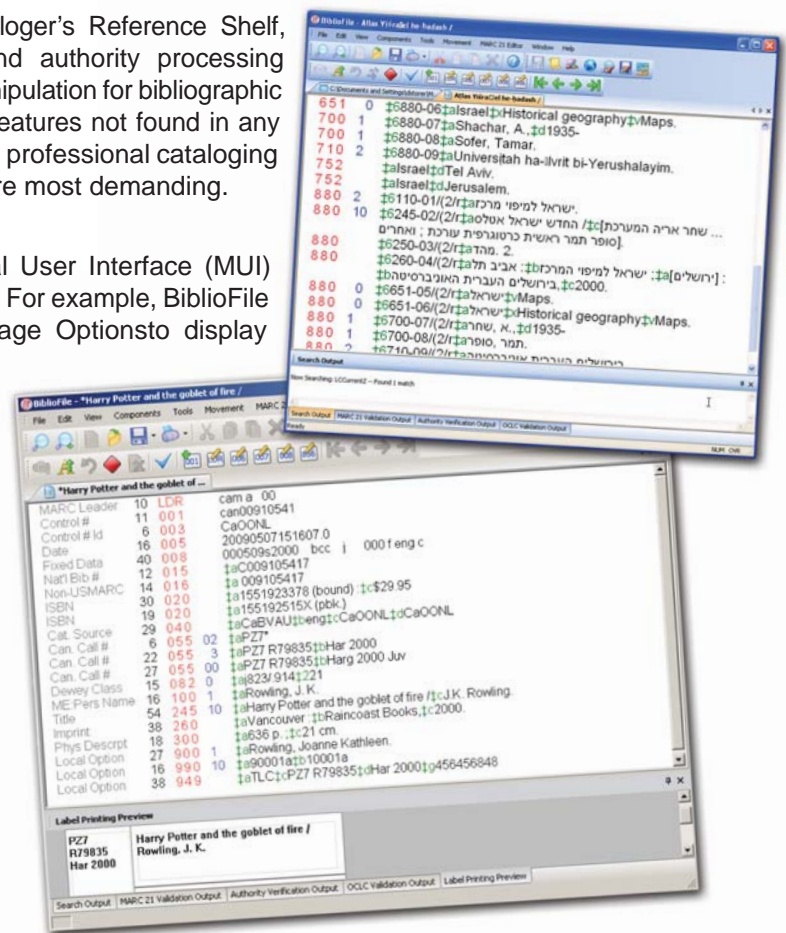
loger's Reference Shelf, nd authority processing nipulation for bibliographic eatures not found in any professional cataloging re most demanding.

l User Interface (MUI) For example, BiblioFile age Optionsto display

BiblioFile - Atlas Yisraʼel he-hadash /
File Edit View Components Tools Movement MARC 21 Editor Window Help
C:\Documents and Settings\bforrer\M... Atlas Yisraʼel he-hadash /
651 0 ‡6880-06‡aIsrael‡xHistorical geography‡vMaps.
700 1 ‡6880-07‡aShachar, A.,‡d1935-
700 1 ‡6880-08‡aSofer, Tamar.
710 2 ‡6880-09‡aUniversitah ha-ʻIvrit bi-Yerushalayim.
752 ‡aIsrael‡dTel Aviv.
752 ‡aIsrael‡dJerusalem.
880 2 ‡6110-01/(2/r‡aישראל למיפוי מרכז.
880 10 ‡6245-02/(2/r‡aהחדש ישראל אטלס /‡cשחר אריה המערכת ... ; ואחרים עורכת כרטוגרפית ראשית סופר תמר].
880 ‡6250-03/(2/r‡aמהד. 2.
880 ‡6260-04/(2/r‡aתל אביב :‡bישראל למיפוי המרכז ; [ירושלים] :‡aבירושלים העברית האוניברסיטה,‡c2000.
880 0 ‡6651-05/(2/r‡aישראל‡vMaps.
880 0 ‡6651-06/(2/r‡aישראל‡xHistorical geography‡vMaps.
880 1 ‡6700-07/(2/r‡aשחר, א.,‡d1935-
880 1 ‡6700-08/(2/r‡aסופר, תמר.
880 2 ‡6710-09/(2/r‡a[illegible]
Search Output
Now Searching: LCCurrentZ -- Found 1 match
Search Output MARC 21 Validation Output Authority Verification Output OCLC Validation Output
Ready NUM OVR

BiblioFile - *Harry Potter and the goblet of fire /
File Edit View Components Tools Movement MARC
*Harry Potter and the goblet of ...

| | | | | |
|---|---|---|---|---|
| MARC Leader | 10 | LDR | | cam a 00 |
| Control # | 11 | 001 | | can00910541 |
| Control # Id | 6 | 003 | | CaOONL |
| Date | 16 | 005 | | 20090507151607.0 |
| Fixed Data | 40 | 008 | | 000509s2000 bcc j 000 f eng c |
| Nat'l Bib # | 12 | 015 | | ‡aC009105417 |
| Non-USMARC | 14 | 016 | | ‡a 009105417 |
| ISBN | 30 | 020 | | ‡a1551923378 (bound) :‡c$29.95 |
| ISBN | 19 | 020 | | ‡a155192515X (pbk.) |
| Cat. Source | 29 | 040 | | ‡aCaBVAU‡beng‡cCaOONL‡dCaOONL |
| Can. Call # | 6 | 055 | 02 | ‡aPZ7* |
| Can. Call # | 22 | 055 | 3 | ‡aPZ7 R79835‡bHar 2000 |
| Can. Call # | 27 | 055 | 00 | ‡aPZ7 R79835‡bHarg 2000 Juv |
| Dewey Class | 15 | 082 | 0 | ‡aj823/.914‡221 |
| ME:Pers Name | 16 | 100 | 1 | ‡aRowling, J. K. |
| Title | 54 | 245 | 10 | ‡aHarry Potter and the goblet of fire /‡cJ.K. Rowling. |
| Imprint | 38 | 260 | | ‡aVancouver :‡bRaincoast Books,‡c2000. |
| Phys Descrpt | 18 | 300 | | ‡a636 p. ;‡c21 cm. |
| Local Option | 18 | 900 | 1 | ‡aRowling, Joanne Kathleen. |
| Local Option | 27 | 990 | 10 | ‡a90001a‡b10001a |
| Local Option | 16 | 949 | | ‡aTLC‡cPZ7 R79835‡dHar 2000‡g456456848 |
| Local Option | 38 | | | |

Label Printing Preview
PZ7
R79835
Har 2000
Harry Potter and the goblet of fire / Rowling, J. K.
Search Output MARC 21 Validation Output Authority Verification Output OCLC Validation Output Label Printing Preview